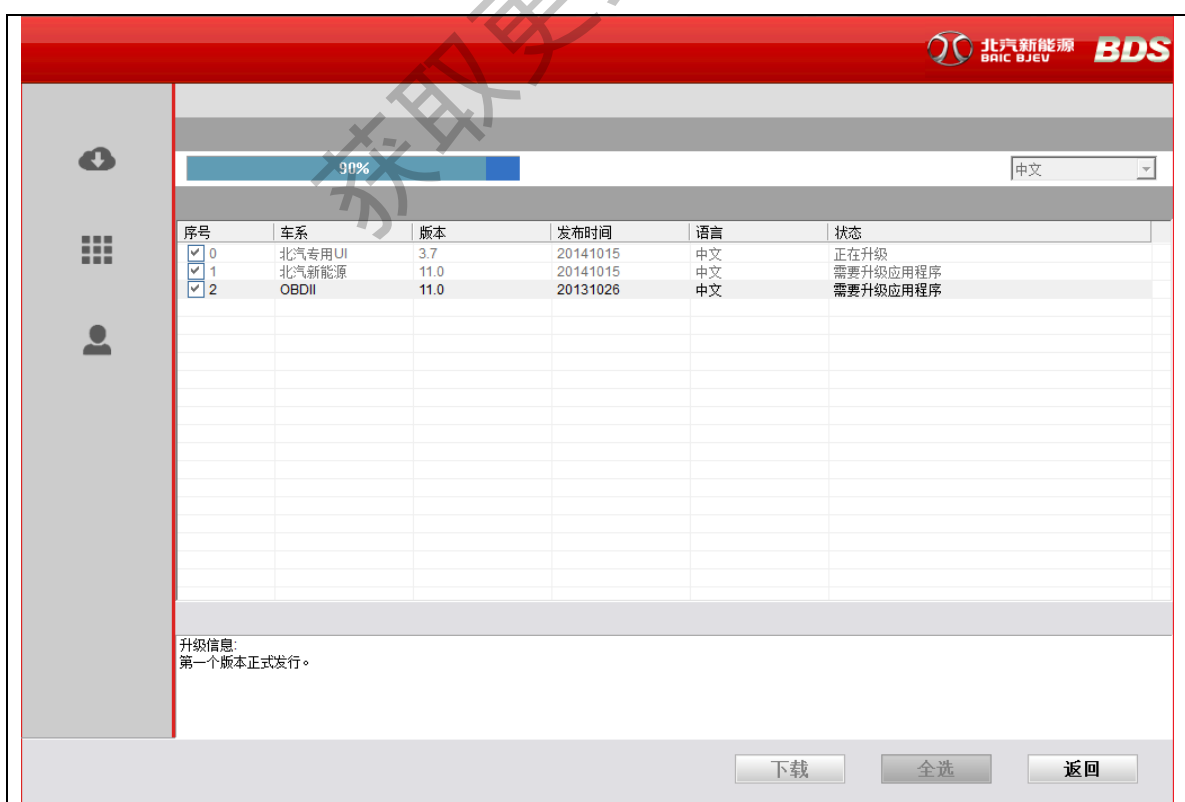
北汽新能源
BAIC BJEV
BDS

获取更

90%

中文

| 序号 | 车系 | 版本 | 发布时间 | 语言 | 状态 |
|---|---|---|---|---|---|
| 0 | 北汽专用UI | 3.7 | 20141015 | 中文 | 正在升级 |
| 1 | 北汽新能源 | 11.0 | 20141015 | 中文 | 需要升级应用程序 |
| 2 | OBDII | 11.0 | 20131026 | 中文 | 需要升级应用程序 |

升级信息:
第一个版本正式发行。

下载
全选
返回